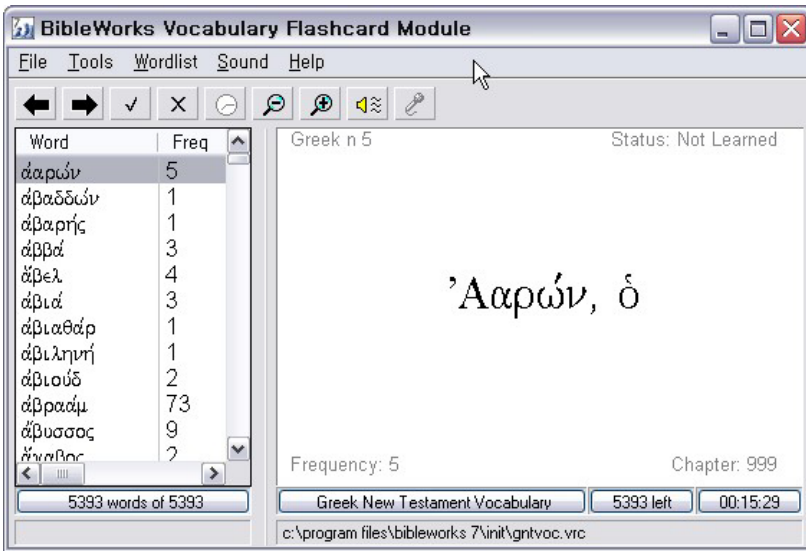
BibleWorks Vocabulary Flashcard Module

File Tools Wordlist Sound Help

| Word | Freq |
|---|---|
| ἀαρών | 5 |
| ἀβαδδών | 1 |
| ἀβαρής | 1 |
| ἀββα | 3 |
| ἄβελ | 4 |
| ἀβιά | 3 |
| ἀβιαθάρ | 1 |
| ἀβιληνή | 1 |
| ἀβιούδ | 2 |
| ἀβραάμ | 73 |
| ἄβυσσος | 9 |
| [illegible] | 2 |

Greek n 5

Status: Not Learned

Ἀαρών, ὁ

Frequency: 5

Chapter: 999

5393 words of 5393

Greek New Testament Vocabulary

5393 left

00:15:29

c:\program files\bibleworks 7\init\gntvoc.vrc